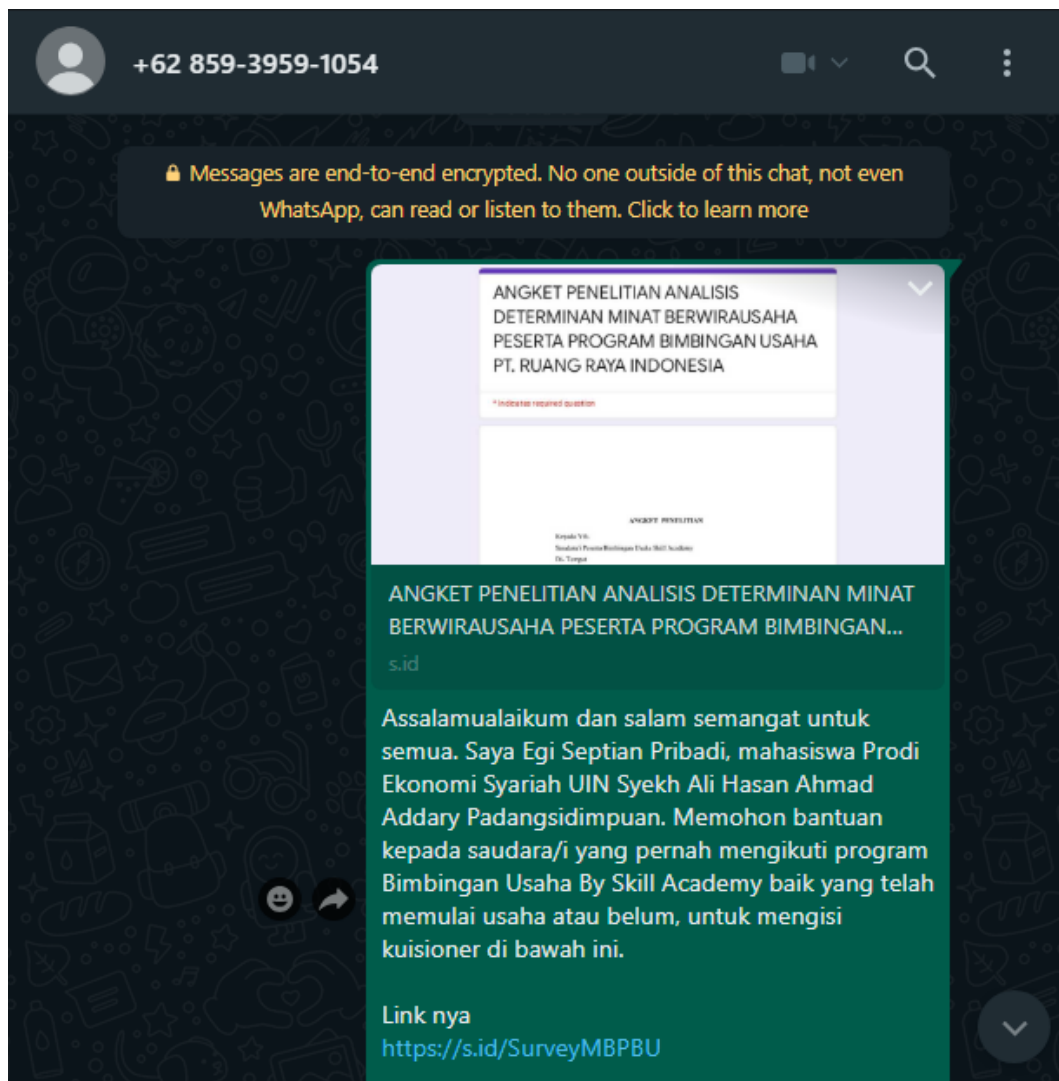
+62 859-3959-1054

🔒 Messages are end-to-end encrypted. No one outside of this chat, not even WhatsApp, can read or listen to them. Click to learn more

ANGKET PENELITIAN ANALISIS DETERMINAN MINAT BERWIRAUSAHA PESERTA PROGRAM BIMBINGAN USAHA PT. RUANG RAYA INDONESIA

* Indicates required question

ANGKET PENELITIAN

Kepada Yth.
Saudara/i Peserta Bimbingan Usaha Skill Academy
Di. Tempat

ANGKET PENELITIAN ANALISIS DETERMINAN MINAT BERWIRAUSAHA PESERTA PROGRAM BIMBINGAN...
s.id

Assalamualaikum dan salam semangat untuk semua. Saya Egi Septian Pribadi, mahasiswa Prodi Ekonomi Syariah UIN Syekh Ali Hasan Ahmad Addary Padangsidimpuan. Memohon bantuan kepada saudara/i yang pernah mengikuti program Bimbingan Usaha By Skill Academy baik yang telah memulai usaha atau belum, untuk mengisi kuisioner di bawah ini.

Link nya
https://s.id/SurveyMBPBU